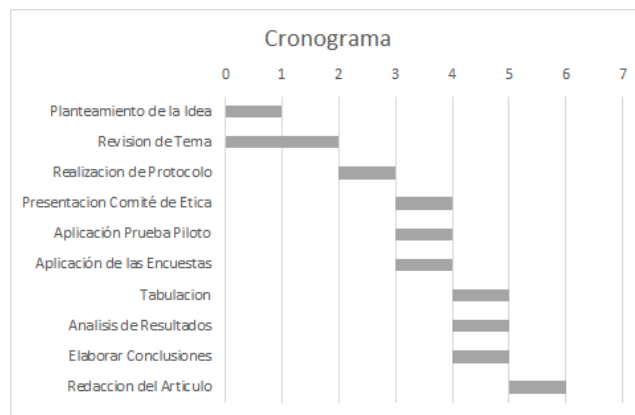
Cronograma

0 1 2 3 4 5 6 7

Planteamiento de la Idea
Revision de Tema
Realizacion de Protocolo
Presentacion Comité de Etica
Aplicación Prueba Piloto
Aplicación de las Encuestas
Tabulacion
Analisis de Resultados
Elaborar Conclusiones
Redaccion del Articulo